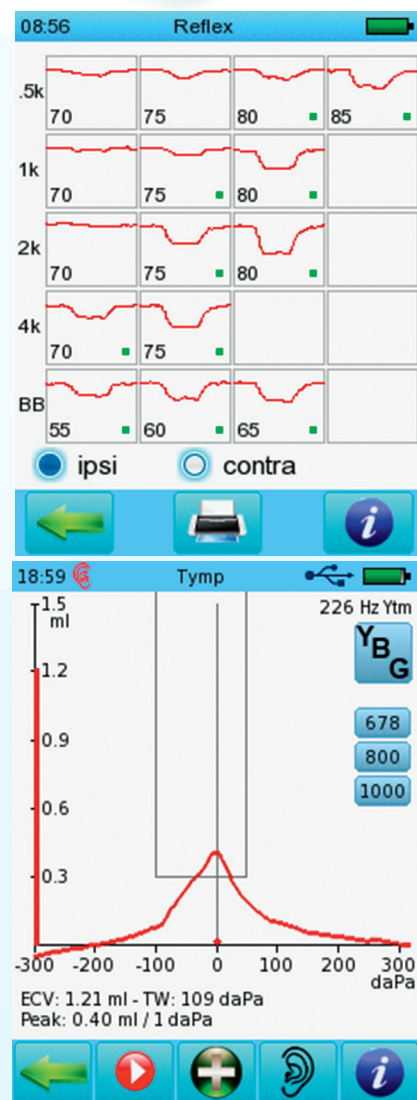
08:56 Reflex

.5k
70
75
80
85

1k
70
75
80

2k
70
75
80

4k
70
75

BB
55
60
65

ipsi contra

18:59 Tymp

1.5 ml
1.2
0.9
0.6
0.3

226 Hz Ytm

YBG

678
800
1000

-300 -200 -100 0 100 200 300 daPa

ECV: 1.21 ml - TW: 109 daPa
Peak: 0.40 ml / 1 daPa